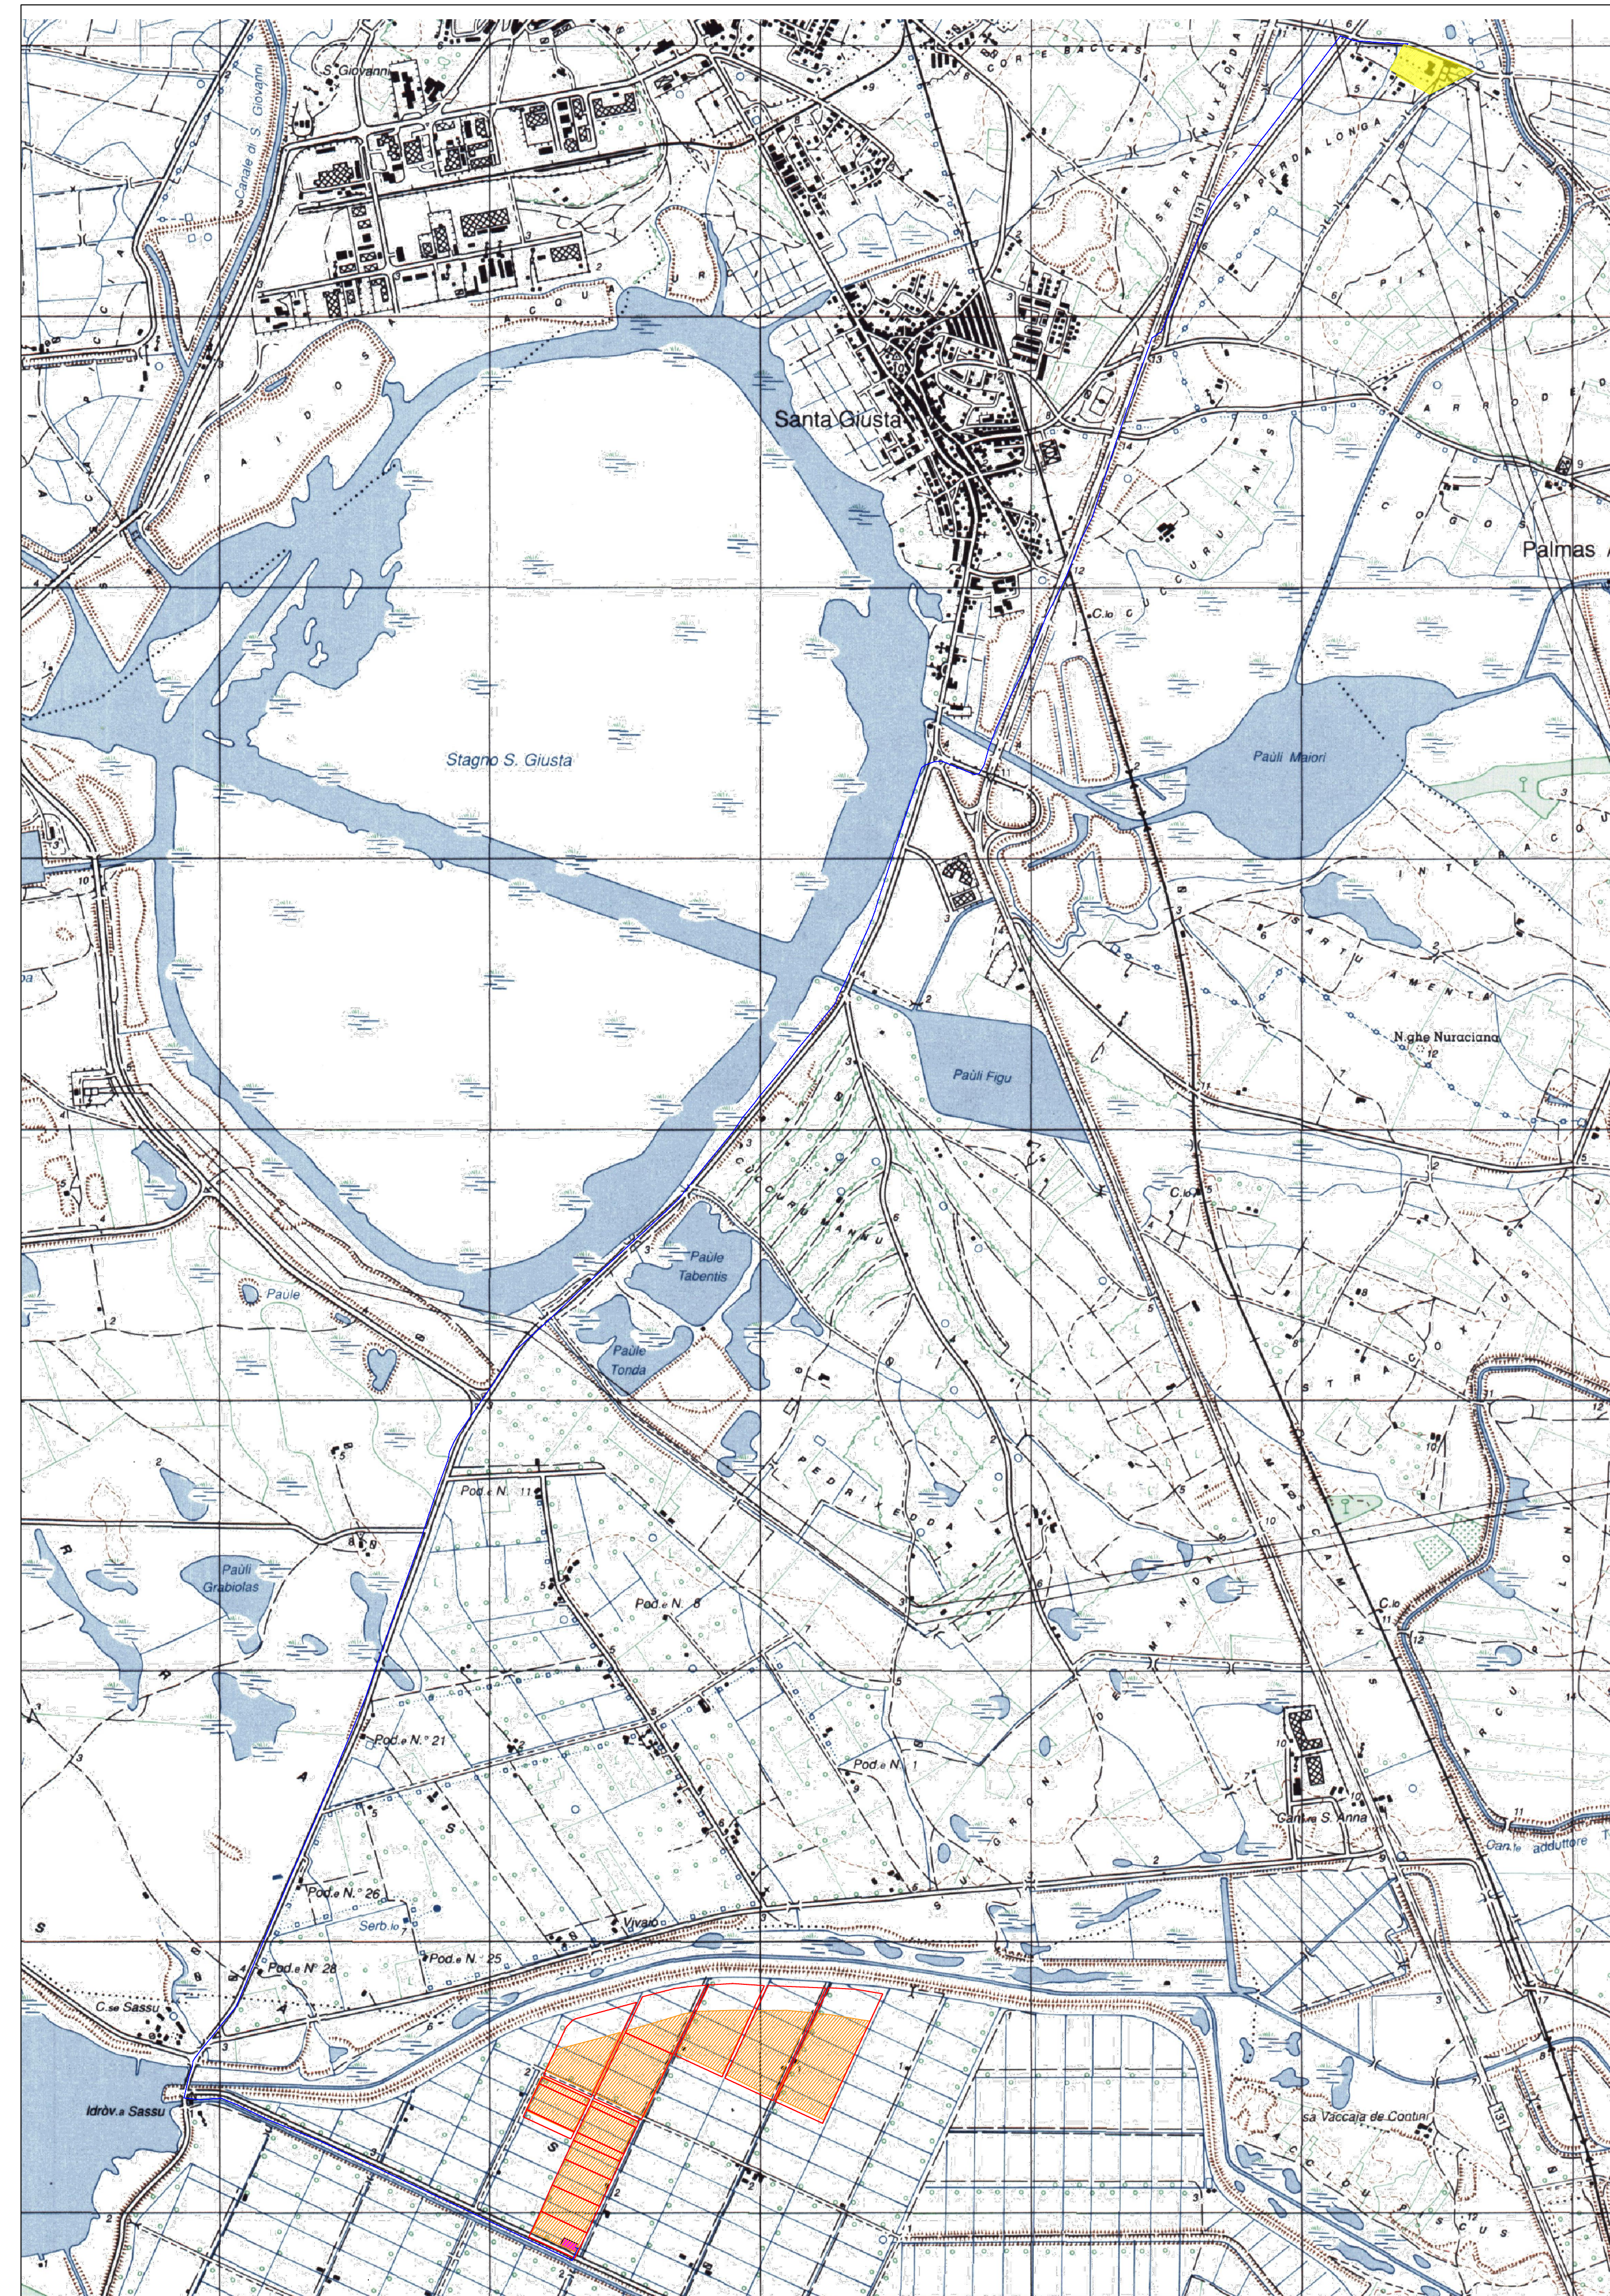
Santa Giusta

Palmas

Stagno S. Giusta

Pauli Maiori

Pauli Figu

N.ghe Nuraciana

Paule Tabentis

Paule Tonda

Pauli Grabiolas

Pod.e N. 11

Pod.e N. 8

Pod.e N. 21

Pod.e N. 1

Pod.e N. 26

Pod.e N. 28

Pod.e N. 25

Serb.io

Vivaio

C.se Sassu

Idrov.a Sassu

Cant.ra S. Anna

Can.le adduttore

sa Vaccaia de Contini

Canale di S. Giovanni

CORTE BACCAS

SERRA LONGA

PEDRIGEDDA

C.le